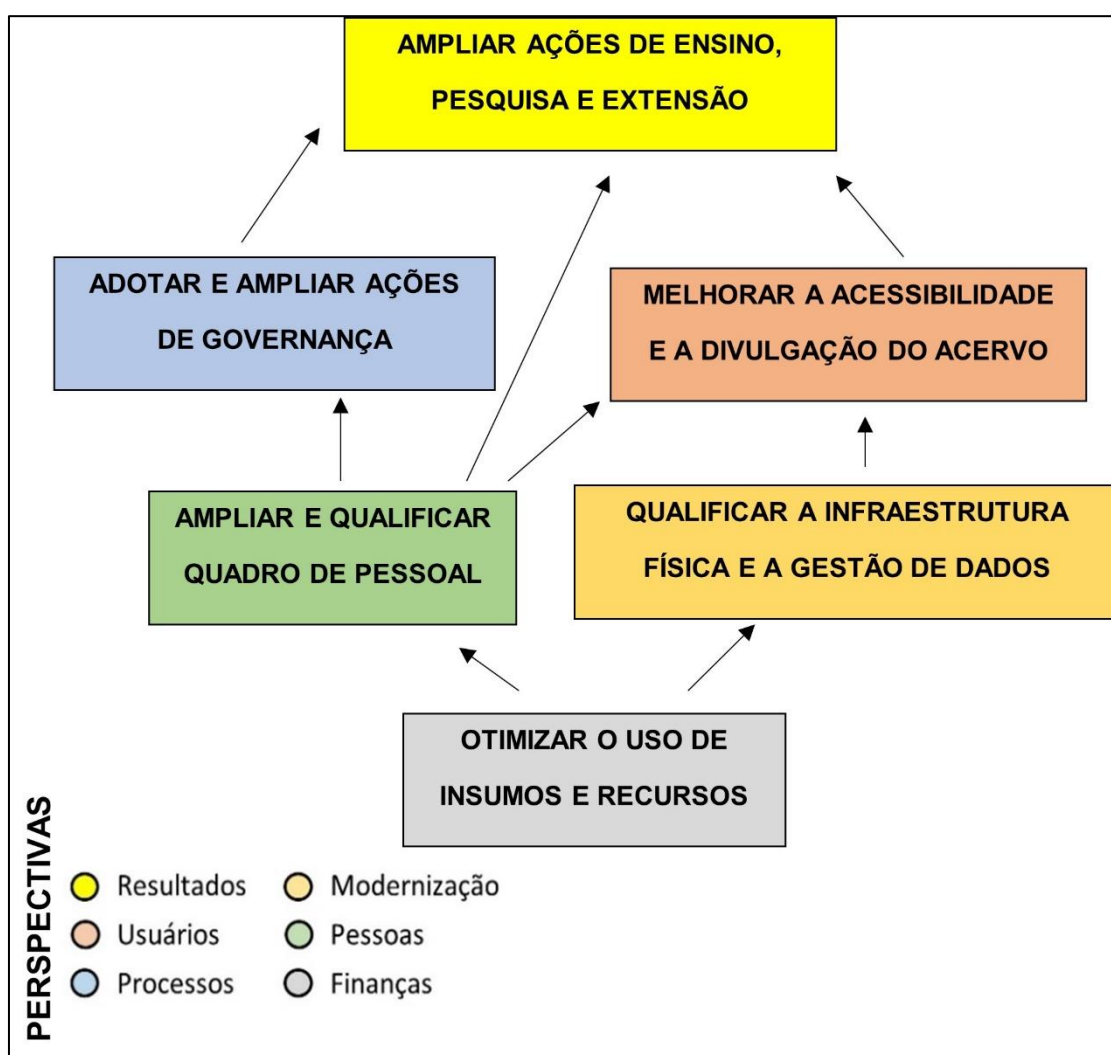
AMPLIAR AÇÕES DE ENSINO, PESQUISA E EXTENSÃO

ADOTAR E AMPLIAR AÇÕES DE GOVERNANÇA

MELHORAR A ACESSIBILIDADE E A DIVULGAÇÃO DO ACERVO

AMPLIAR E QUALIFICAR QUADRO DE PESSOAL

QUALIFICAR A INFRAESTRUTURA FÍSICA E A GESTÃO DE DADOS

OTIMIZAR O USO DE INSUMOS E RECURSOS

PERSPECTIVAS

Resultados
Usuários
Processos
Modernização
Pessoas
Finanças